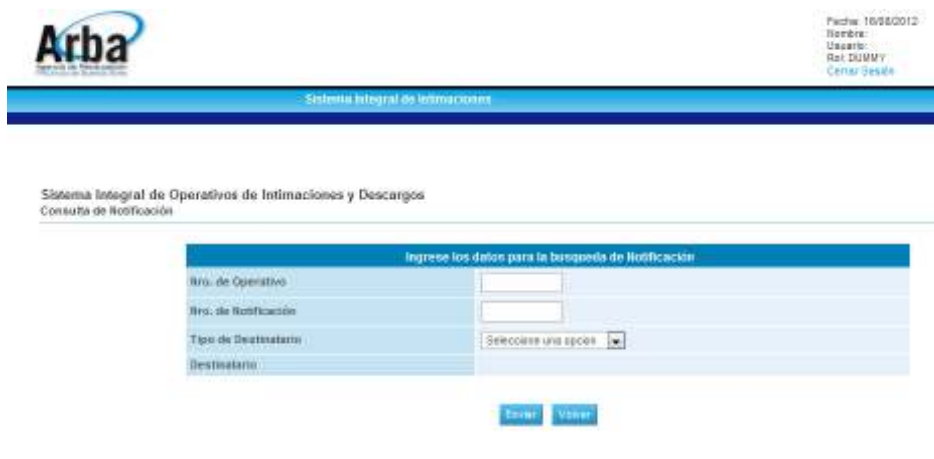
Arba
Agencia de Recaudación
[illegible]

Fecha: 16/08/2012
Nombre:
Usuario:
Rol: DUMMY
Cerrar Sesión

Sistema Integral de Intimaciones

Sistema Integral de Operativos de Intimaciones y Descargos
Consulta de Notificación

| Ingrese los datos para la busqueda de Notificación | |
|---|---|
| Nro. de Operativo | |
| Nro. de Notificación | |
| Tipo de Destinatario | Seleccione una opción |
| Destinatario | |

Enviar Volver